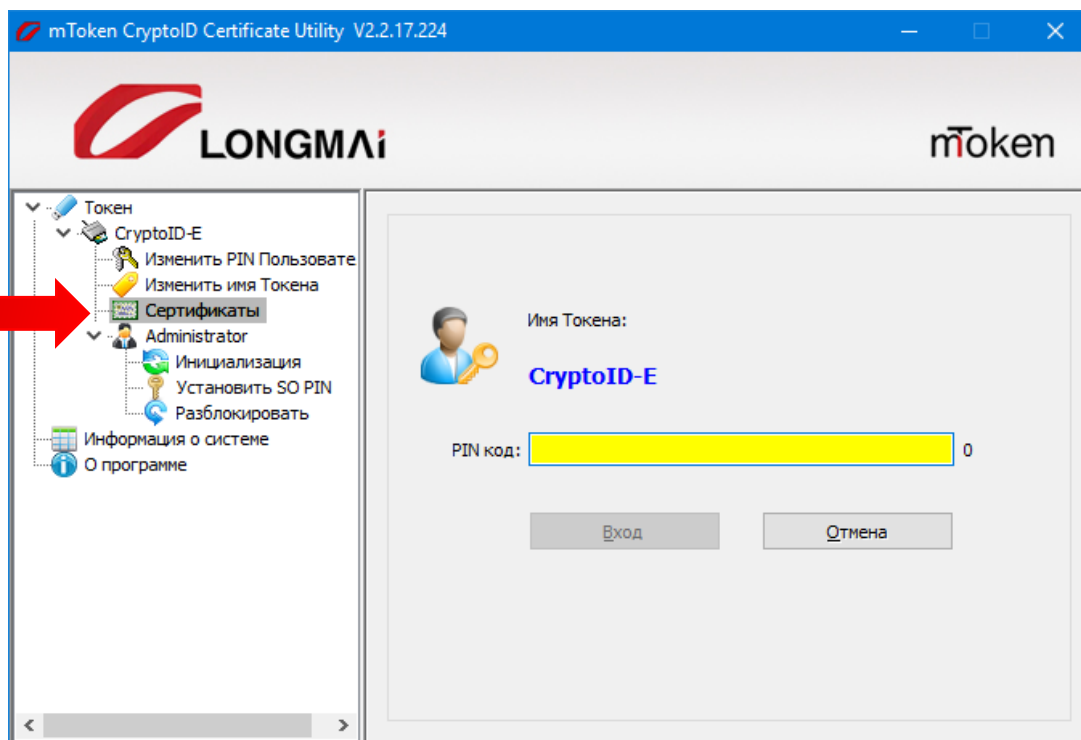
mToken CryptoID Certificate Utility V2.2.17.224

LONGMAi

mToken

Токен
CryptoID-E
Изменить PIN Пользовате
Изменить имя Токена
Сертификаты
Administrator
Инициализация
Установить SO PIN
Разблокировать
Информация о системе
О программе

Имя Токена:

CryptoID-E

PIN код:

0

Вход

Отмена